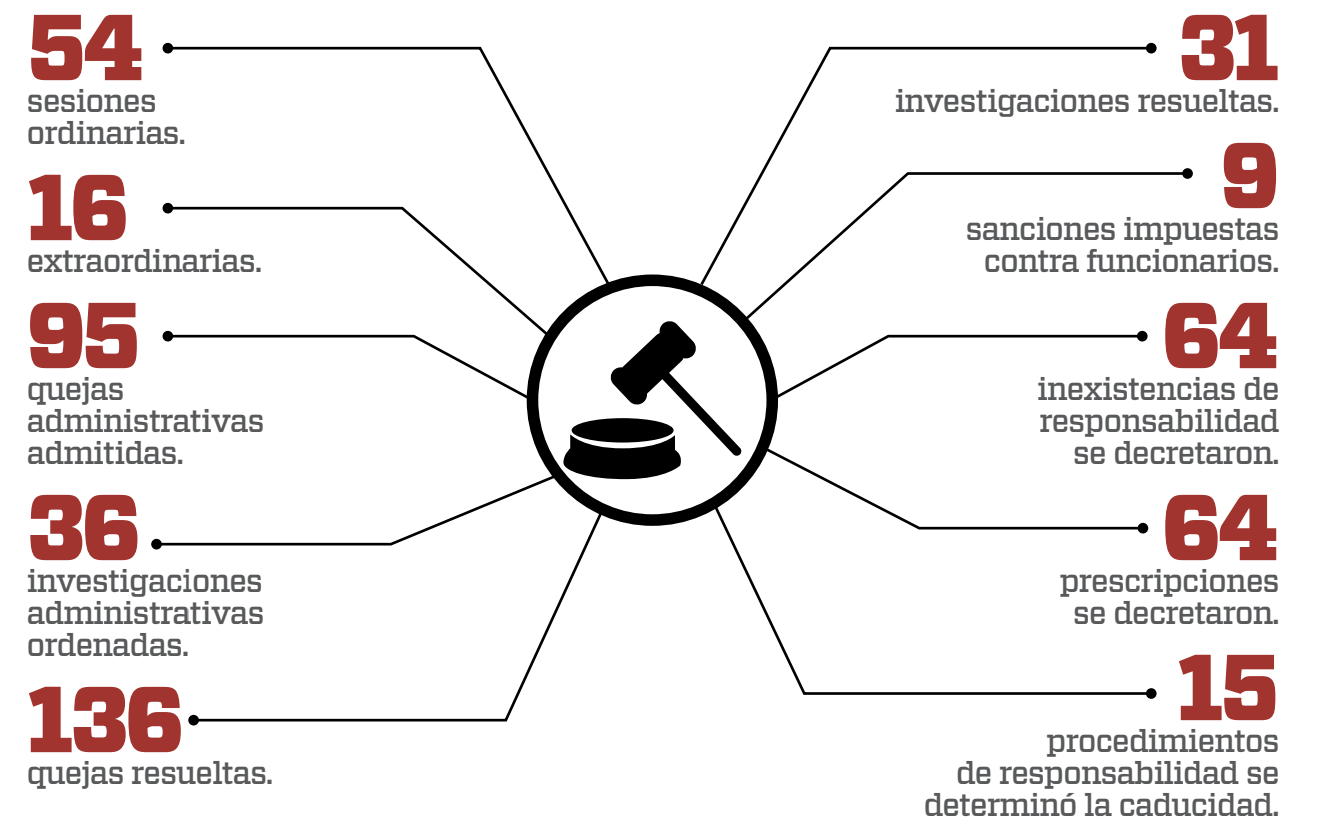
54
sesiones ordinarias.

16
extraordinarias.

95
quejas administrativas admitidas.

36
investigaciones administrativas ordenadas.

136
quejas resueltas.

31
investigaciones resueltas.

9
sanciones impuestas contra funcionarios.

64
inexistencias de responsabilidad se decretaron.

64
prescripciones se decretaron.

15
procedimientos de responsabilidad se determinó la caducidad.